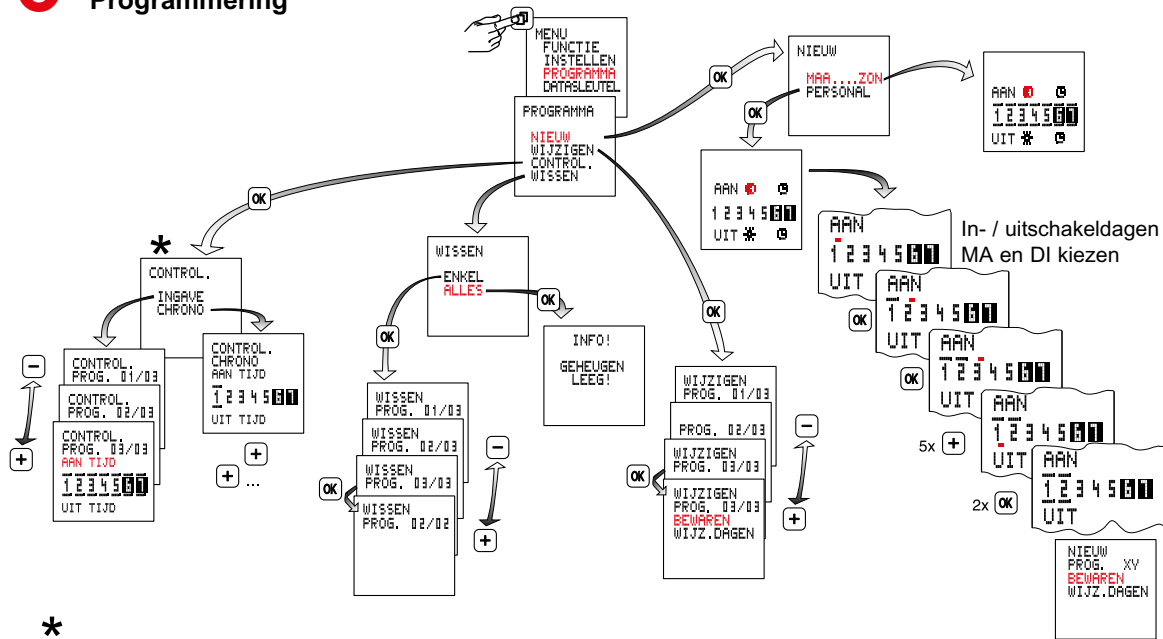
Programmering

MENU
FUNCTIE
INSTELLEN
PROGRAMMA
DATASLEUTEL

PROGRAMMA
NIEUW
WIJZIGEN
CONTROL.
WISSEN

OK

NIEUW
MAA....ZON
PERSONAL

AAN
1 2 3 4 5 6 7
UIT

OK

AAN
1 2 3 4 5 6 7
UIT

AAN
1 2 3 4 5 6 7
UIT

In- / uitschakeldagen MA en DI kiezen

OK
AAN
1 2 3 4 5 6 7
UIT

OK
AAN
1 2 3 4 5 6 7
UIT

5x +
AAN
1 2 3 4 5 6 7
UIT

2x OK
AAN
1 2 3 4 5 6 7
UIT

NIEUW
PROG. XV
BEWAREN
WIJZ.DAGEN

OK
*
CONTROL.
INGAVE
CHRONO

CONTROL.
PROG. 01/03

CONTROL.
PROG. 02/03

CONTROL.
PROG. 03/03
AAN TIJD
1 2 3 4 5 6 7
UIT TIJD

CONTROL.
CHRONO
AAN TIJD
1 2 3 4 5 6 7
UIT TIJD

+
+ ...

−
+

OK
WISSEN
ENKEL
ALLES

OK
INFO!
GEHEUGEN
LEEG!

OK
WISSEN
PROG. 01/03

WISSEN
PROG. 02/03

WISSEN
PROG. 03/03

OK
WISSEN
PROG. 02/02

−
+

OK
WIJZIGEN
PROG. 01/03

PROG. 02/03

WIJZIGEN
PROG. 03/03

OK
WIJZIGEN
PROG. 03/03
BEWAREN
WIJZ.DAGEN

−
+

*